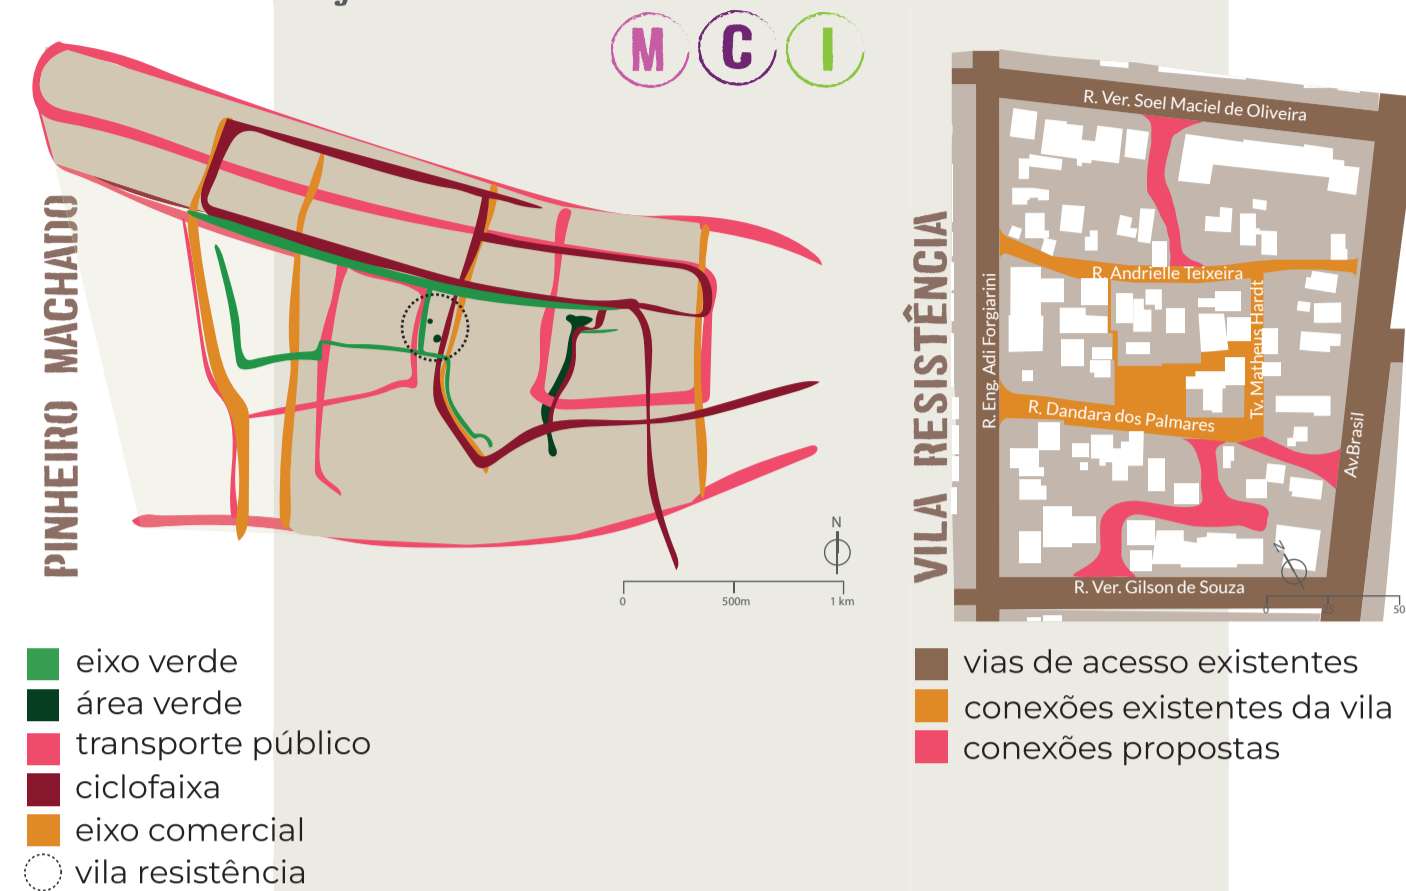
M C I

PINHEIRO MACHADO

N

0 500m 1 km

eixo verde
área verde
transporte público
ciclofaixa
eixo comercial
vila resistência

VILA RESISTÊNCIA

R. Ver. Soel Maciel de Oliveira
R. Andrielle Teixeira
R. Eng. Adi Forgiarini
Tv. Matheus Hardt
R. Dandara dos Palmares
Av.Brasil
R. Ver. Gilson de Souza

0 25 50

vias de acesso existentes
conexões existentes da vila
conexões propostas